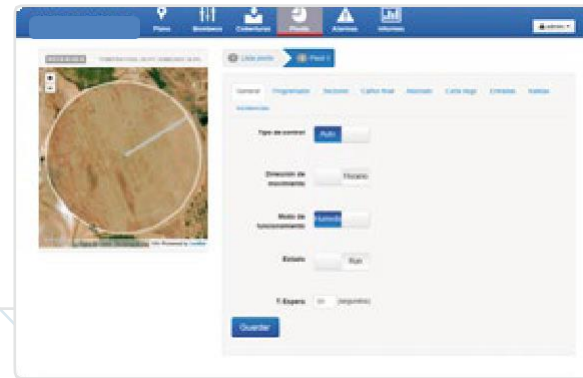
Plano Bombeos Coberturas Pivote Alarmas Informes

admin

Lista pivots Pivot 1

General Programación Sectores Cañón final Abonado Carta riego Entradas Salidas Incidencias

Tipo de control Auto

Dirección de movimiento Horario

Modo de funcionamiento Húmedo

Estado Run

T. Espera 30 (segundos)

Guardar

Powered by Leaflet